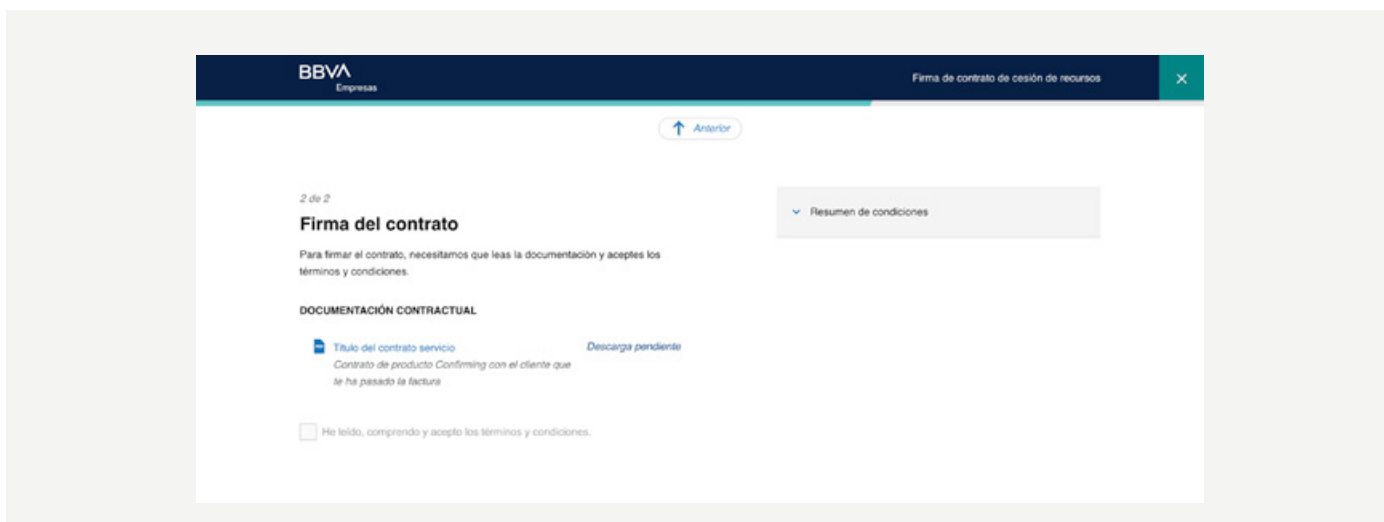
BBVA
Empresas

Firma de contrato de cesión de recursos

×

Anterior

2 de 2

Firma del contrato

Para firmar el contrato, necesitamos que leas la documentación y aceptes los términos y condiciones.

DOCUMENTACIÓN CONTRACTUAL

Título del contrato servicio
Contrato de producto Confirming con el cliente que te ha pasado la factura

Descarga pendiente

He leído, comprendo y acepto los términos y condiciones.

Resumen de condiciones